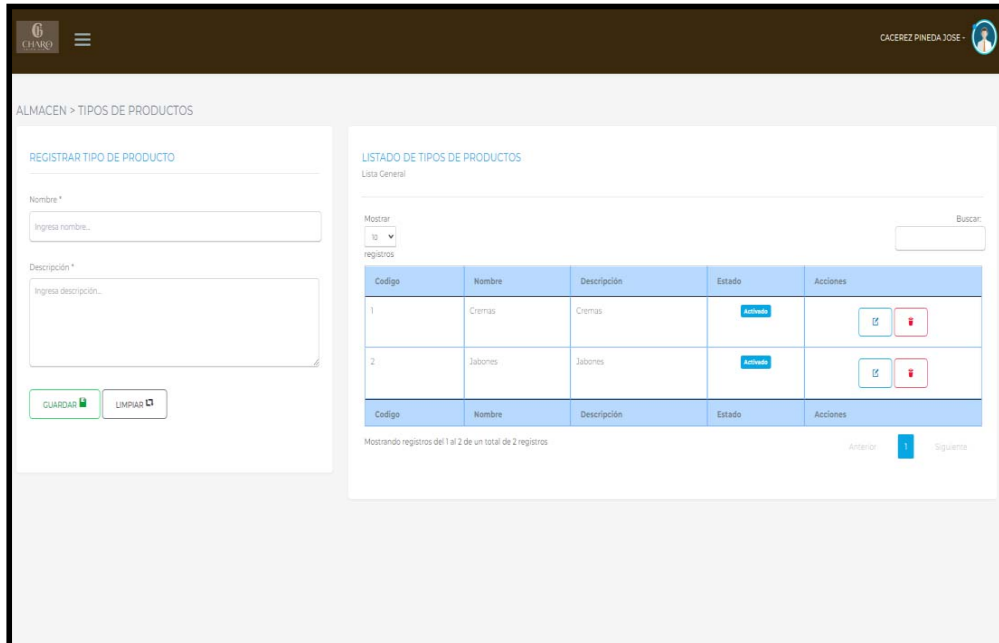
CHARO

CACEREZ PINEDA JOSE -

ALMACEN > TIPOS DE PRODUCTOS

REGISTRAR TIPO DE PRODUCTO

Nombre *

Ingresa nombre...

Descripción *

Ingresa descripción...

GUARDAR LIMPIAR

LISTADO DE TIPOS DE PRODUCTOS
Lista General

Mostrar
10
registros

Buscar:

| Codigo | Nombre | Descripción | Estado | Acciones |
|---|---|---|---|---|
| 1 | Cremas | Cremas | Activado | |
| 2 | Jabones | Jabones | Activado | |
| Codigo | Nombre | Descripción | Estado | Acciones |

Mostrando registros del 1 al 2 de un total de 2 registros

Anterior 1 Siguiente